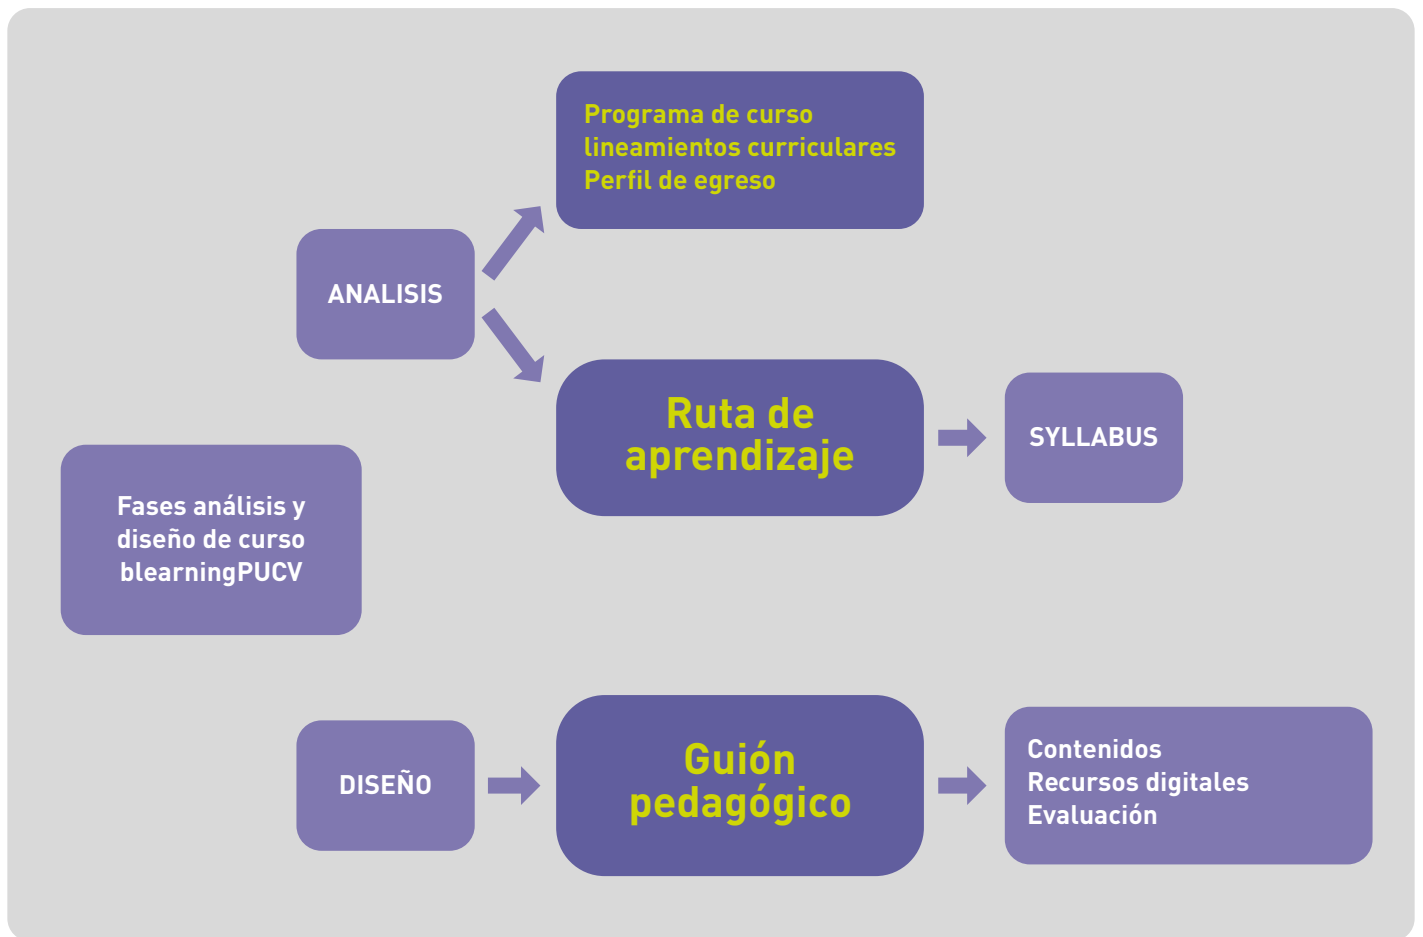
Programa de curso
lineamientos curriculares
Perfil de egreso

ANALISIS

Ruta de aprendizaje

SYLLABUS

Fases análisis y diseño de curso blearningPUCV

DISEÑO

Guión pedagógico

Contenidos
Recursos digitales
Evaluación